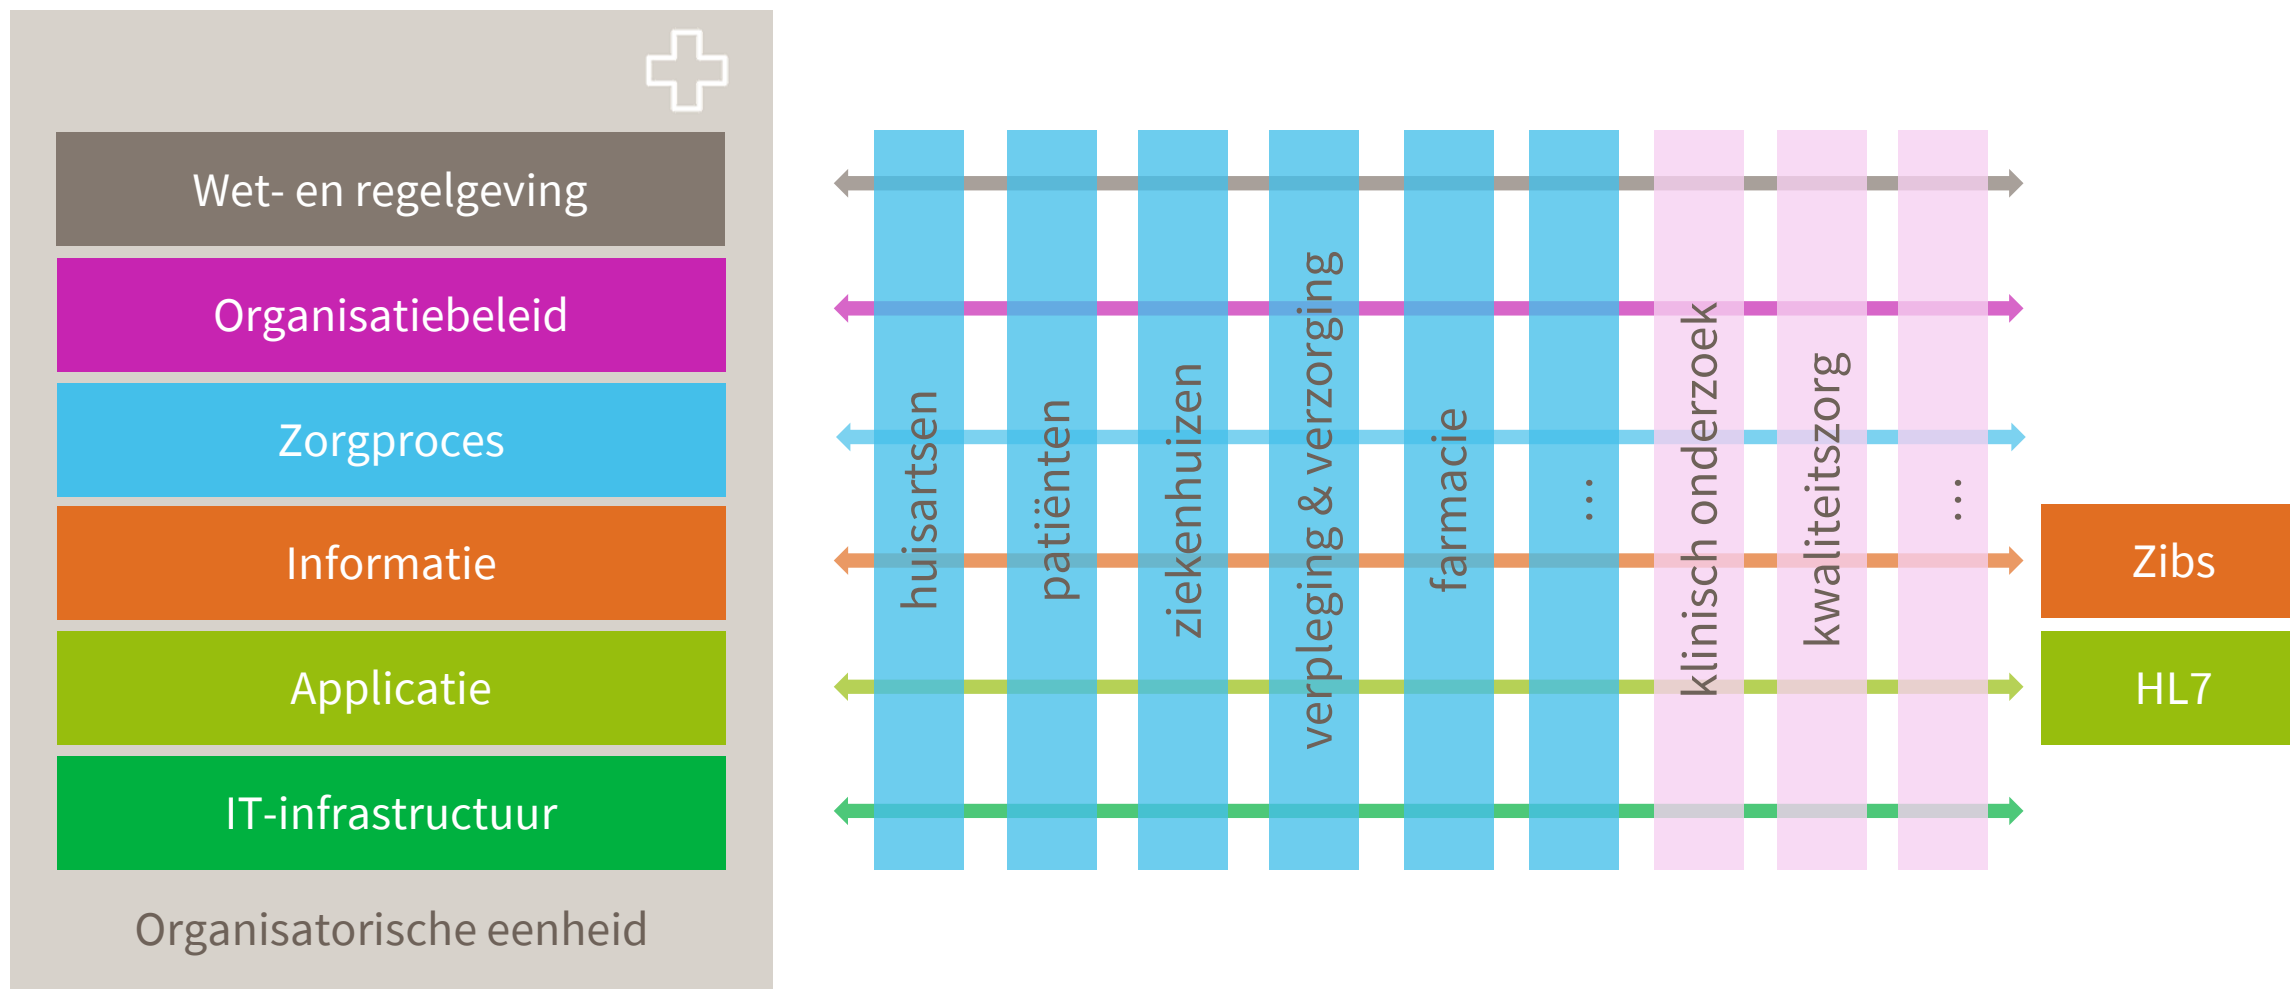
Wet- en regelgeving

Organisatiebeleid

Zorgproces

Informatie

Applicatie

IT-infrastructuur

Organisatorische eenheid

huisartsen

patiënten

ziekenhuizen

verpleging & verzorging

farmacie

...

klinisch onderzoek

kwaliteitszorg

...

Zibs

HL7